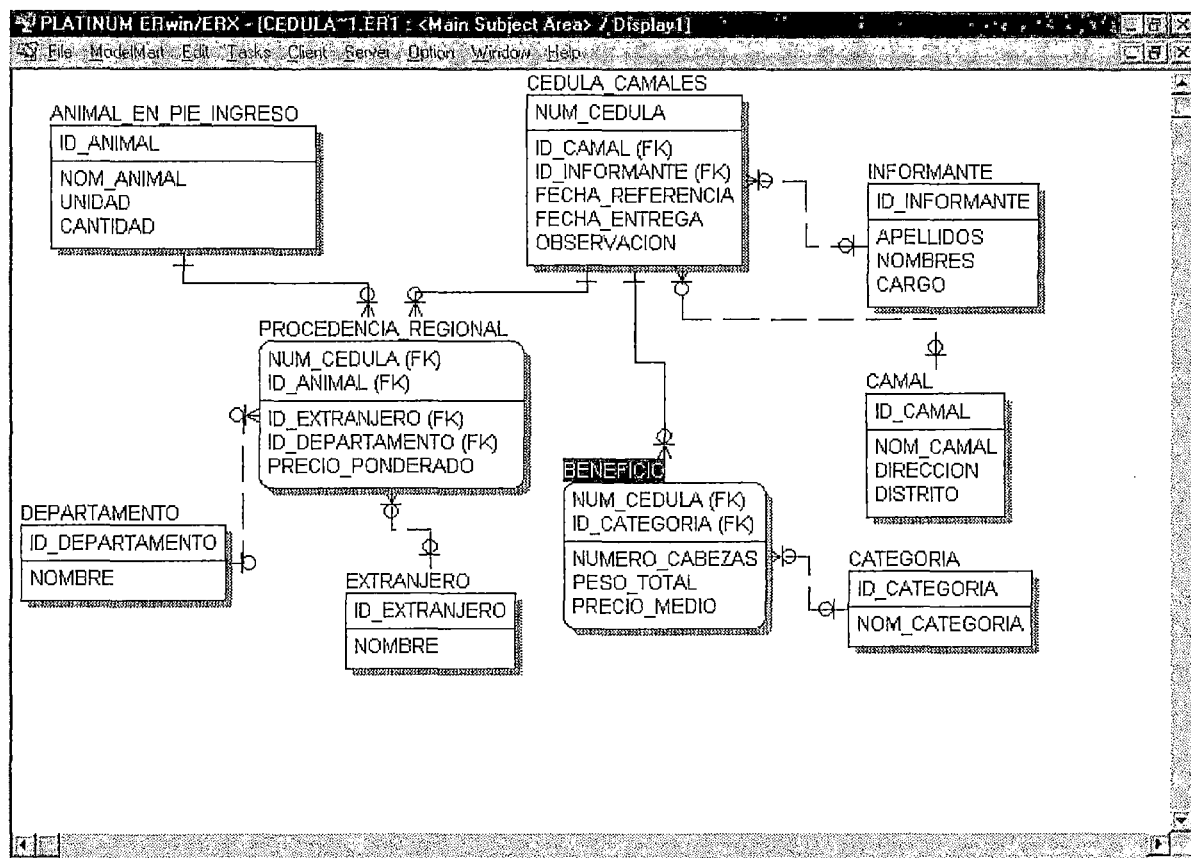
PLATINUM ERwin/ERX - [CEDULA~1.ER1 : <Main Subject Area> / Display1]

File ModelMart Edit Tasks Client Server Option Window Help

ANIMAL_EN_PIE_INGRESO
ID_ANIMAL
NOM_ANIMAL
UNIDAD
CANTIDAD

CEDULA_CAMALES
NUM_CEDULA
ID_CAMAL (FK)
ID_INFORMANTE (FK)
FECHA_REFERENCIA
FECHA_ENTREGA
OBSERVACION

INFORMANTE
ID_INFORMANTE
APELLIDOS
NOMBRES
CARGO

PROCEDENCIA_REGIONAL
NUM_CEDULA (FK)
ID_ANIMAL (FK)
ID_EXTRANJERO (FK)
ID_DEPARTAMENTO (FK)
PRECIO_PONDERADO

CAMAL
ID_CAMAL
NOM_CAMAL
DIRECCION
DISTRITO

BENEFICIO
NUM_CEDULA (FK)
ID_CATEGORIA (FK)
NUMERO_CABEZAS
PESO_TOTAL
PRECIO_MEDIO

DEPARTAMENTO
ID_DEPARTAMENTO
NOMBRE

EXTRANJERO
ID_EXTRANJERO
NOMBRE

CATEGORIA
ID_CATEGORIA
NOM_CATEGORIA